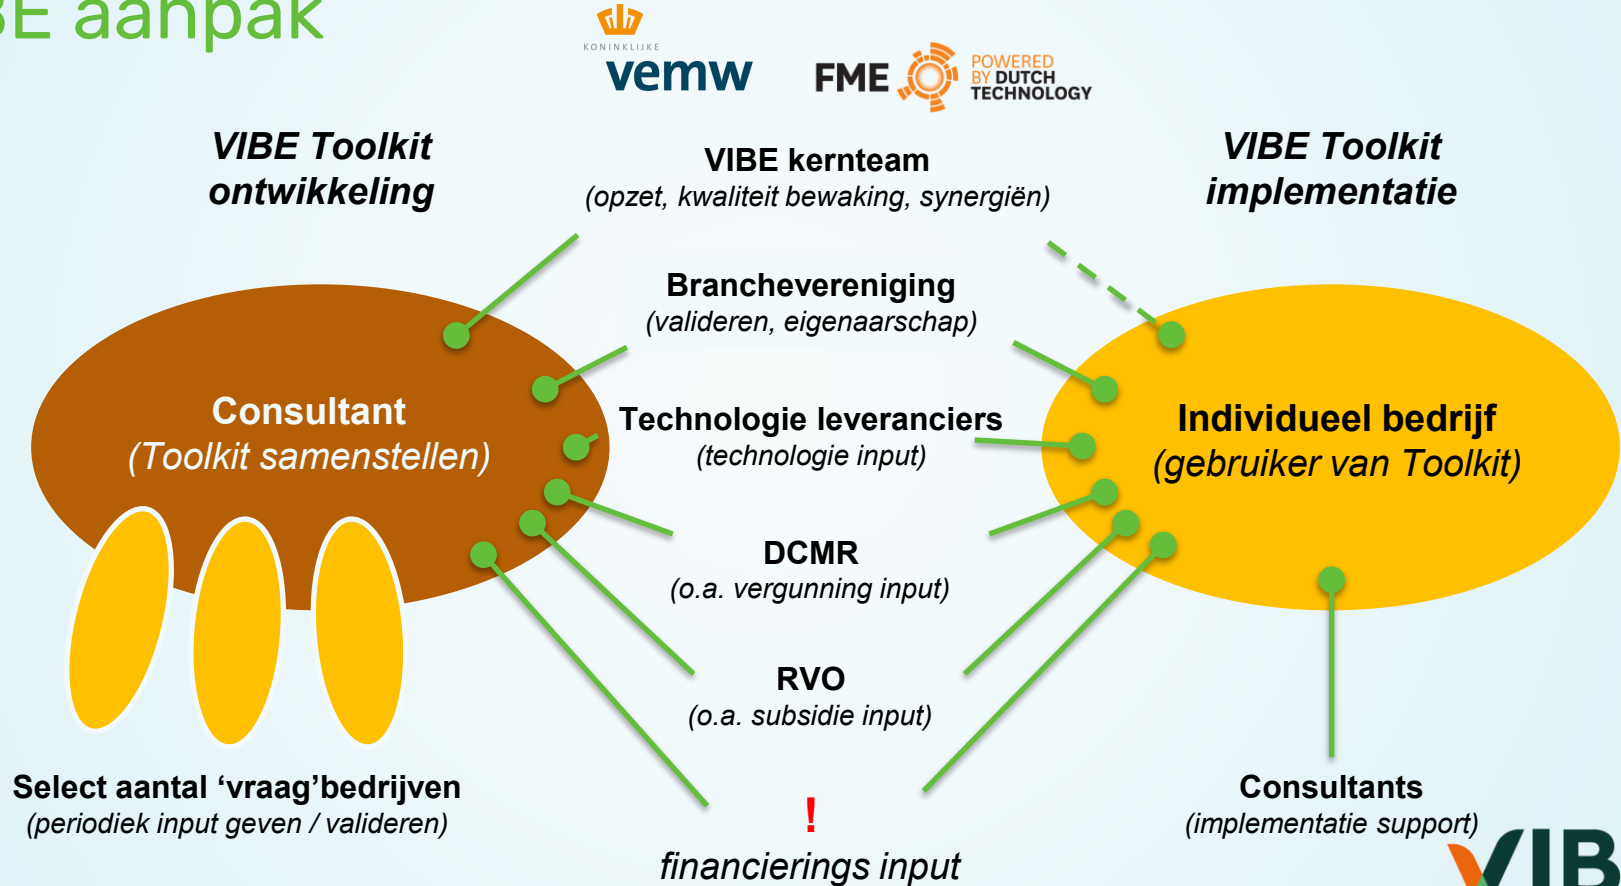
BE aanpak

KONINKLIJKE vemw

FME POWERED BY DUTCH TECHNOLOGY

VIBE Toolkit ontwikkeling

VIBE kernteam
(opzet, kwaliteit bewaking, synergiën)

VIBE Toolkit implementatie

Branchevereniging
(valideren, eigenaarschap)

Consultant
(Toolkit samenstellen)

Technologie leveranciers
(technologie input)

Individueel bedrijf
(gebruiker van Toolkit)

DCMR
(o.a. vergunning input)

RVO
(o.a. subsidie input)

Select aantal ‘vraag’bedrijven
(periodiek input geven / valideren)

!
financierings input

Consultants
(implementatie support)

VIB